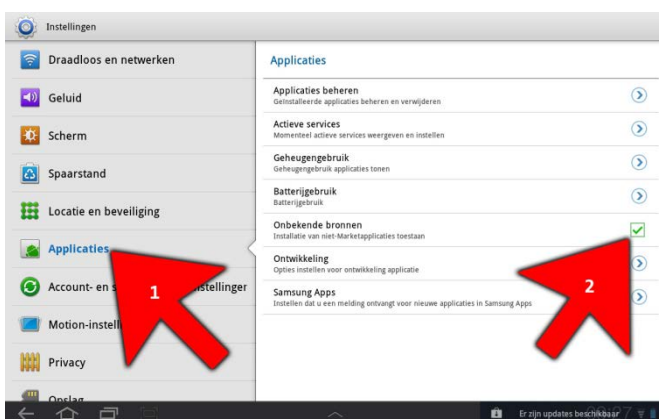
Instellingen

Draadloos en netwerken

Geluid

Scherm

Spaarstand

Locatie en beveiliging

Applicaties

Account- en s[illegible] instellinger

Motion-instell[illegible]

Privacy

Opslag

1

Applicaties

Applicaties beheren
Geïnstalleerde applicaties beheren en verwijderen

Actieve services
Momenteel actieve services weergeven en instellen

Geheugengebruik
Geheugengebruik applicaties tonen

Batterijgebruik
Batterijgebruik

Onbekende bronnen
Installatie van niet-Marketapplicaties toestaan

Ontwikkeling
Opties instellen voor ontwikkeling applicatie

Samsung Apps
Instellen dat u een melding ontvangt voor nieuwe applicaties in Samsung Apps

2

Er zijn updates beschikbaar